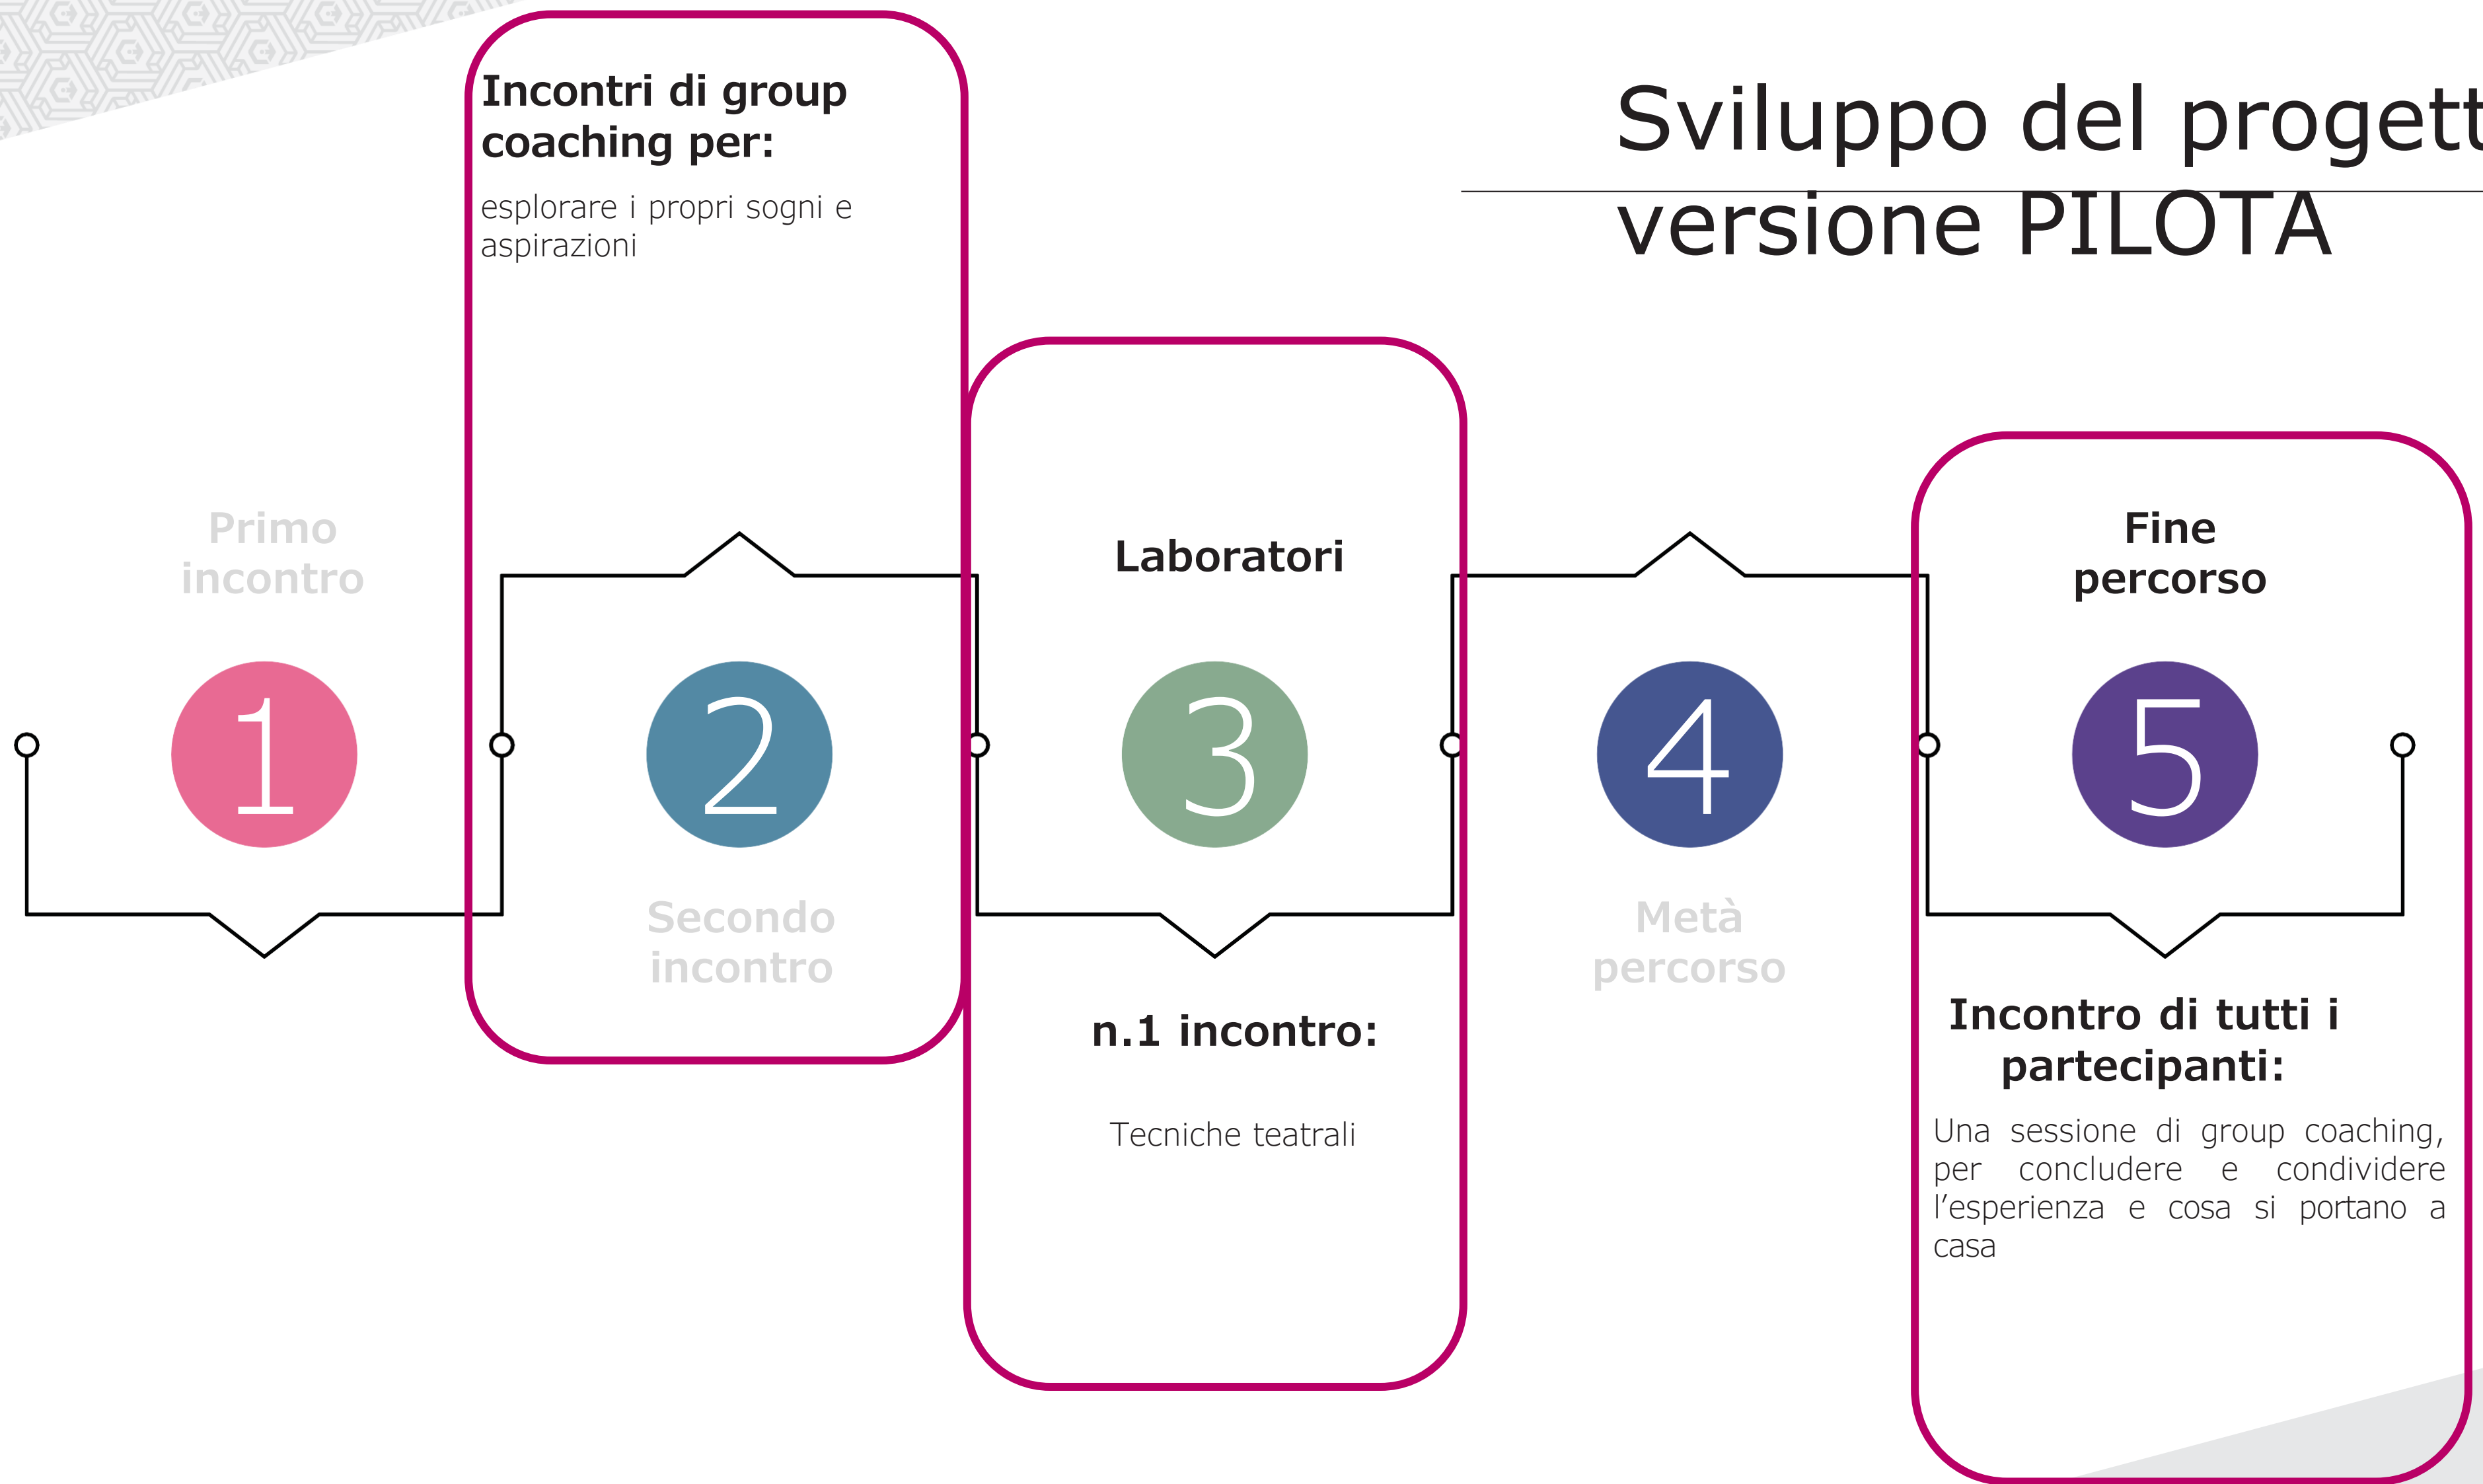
Sviluppo del progett
versione PILOTA

Incontri di group coaching per:

esplorare i propri sogni e aspirazioni

Primo incontro

1

2

Secondo incontro

Laboratori

3

n.1 incontro:

Tecniche teatrali

4

Metà percorso

Fine percorso

5

Incontro di tutti i partecipanti:

Una sessione di group coaching, per concludere e condividere l'esperienza e cosa si portano a casa